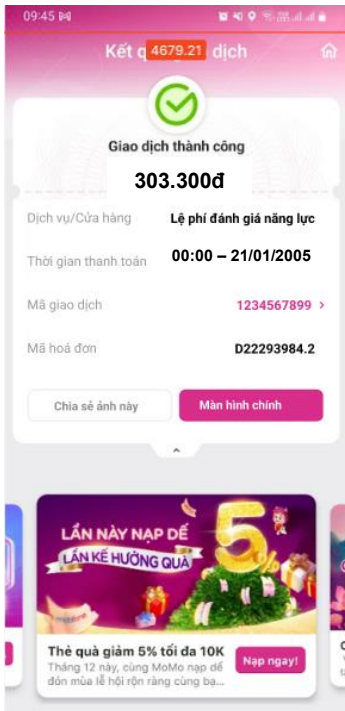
09:45

Kết q 4679.21 dịch

Giao dịch thành công

303.300đ

Dịch vụ/Cửa hàng Lệ phí đánh giá năng lực

Thời gian thanh toán 00:00 – 21/01/2005

Mã giao dịch 1234567899 >

Mã hoá đơn D22293984.2

Chia sẻ ảnh này

Màn hình chính

LẦN NÀY NẠP DỄ

LẦN KẾ HƯỞNG QUÀ

5%

Thẻ quà giảm 5% tối đa 10K

Tháng 12 này, cùng MoMo nạp dễ đón mùa lễ hội rộn ràng cùng bạ...

Nạp ngay!